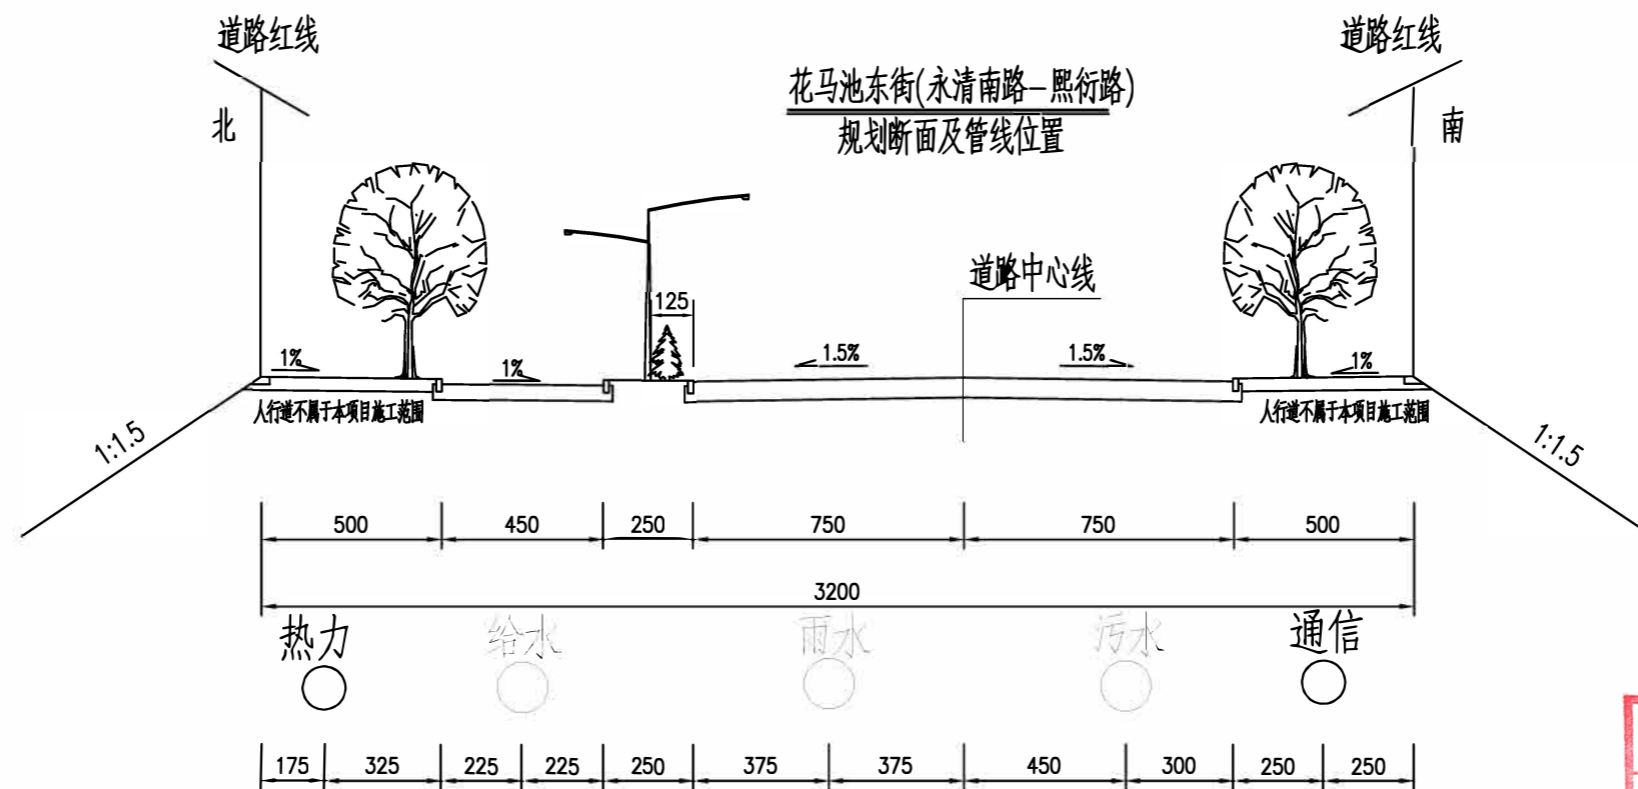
道路红线

北

花马池东街(永清南路—熙衍路)
规划断面及管线位置

道路红线

南

125

道路中心线

1%

1%

1.5%

1.5%

1%

人行道不属于本项目施工范围

人行道不属于本项目施工范围

1:1.5

1:1.5

| 500 | 450 | 250 | 750 | 750 | 500 |
|---|---|---|---|---|---|

3200

热力 给水 雨水 污水 通信

| 175 | 325 | 225 | 225 | 250 | 375 | 375 | 450 | 300 | 250 | 250 |
|---|---|---|---|---|---|---|---|---|---|---|